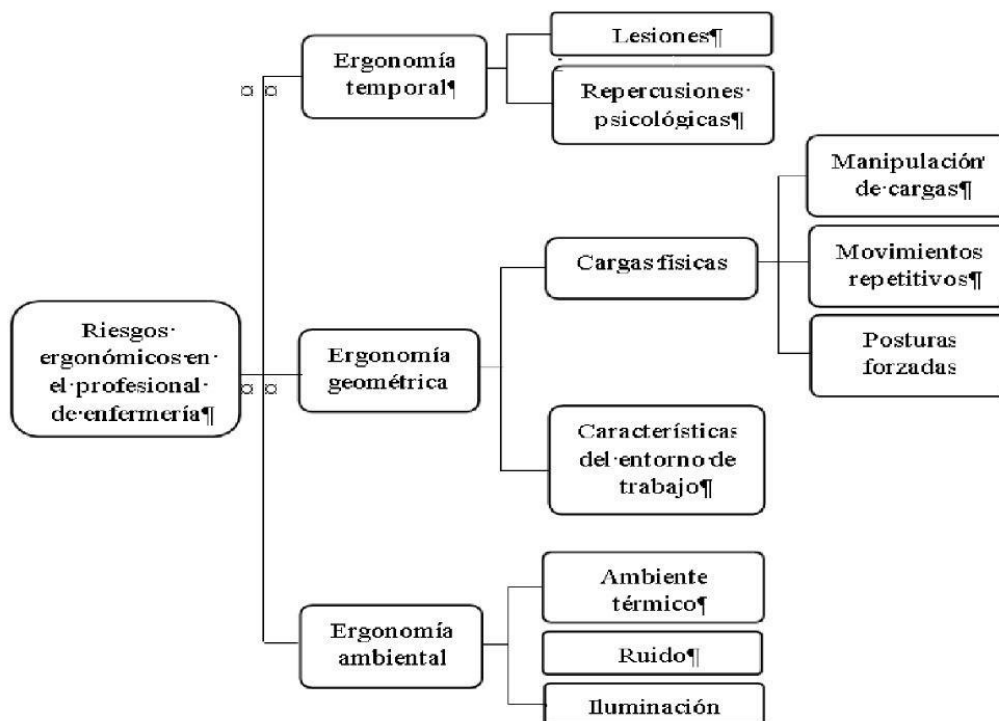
Riesgos·ergonómicos·en·el·profesional·de·enfermería¶

¤ ¤

Ergonomía temporal¶

Lesiones¶

Repercusiones·psicológicas¶

¤ ¤

Ergonomía geométrica

Cargas físicas

Manipulación·de·cargas¶

Movimientos repetitivos¶

Posturas forzadas

Características del·entorno·de trabajo¶

Ergonomía ambiental

Ambiente térmico¶

Ruido¶

Iluminación